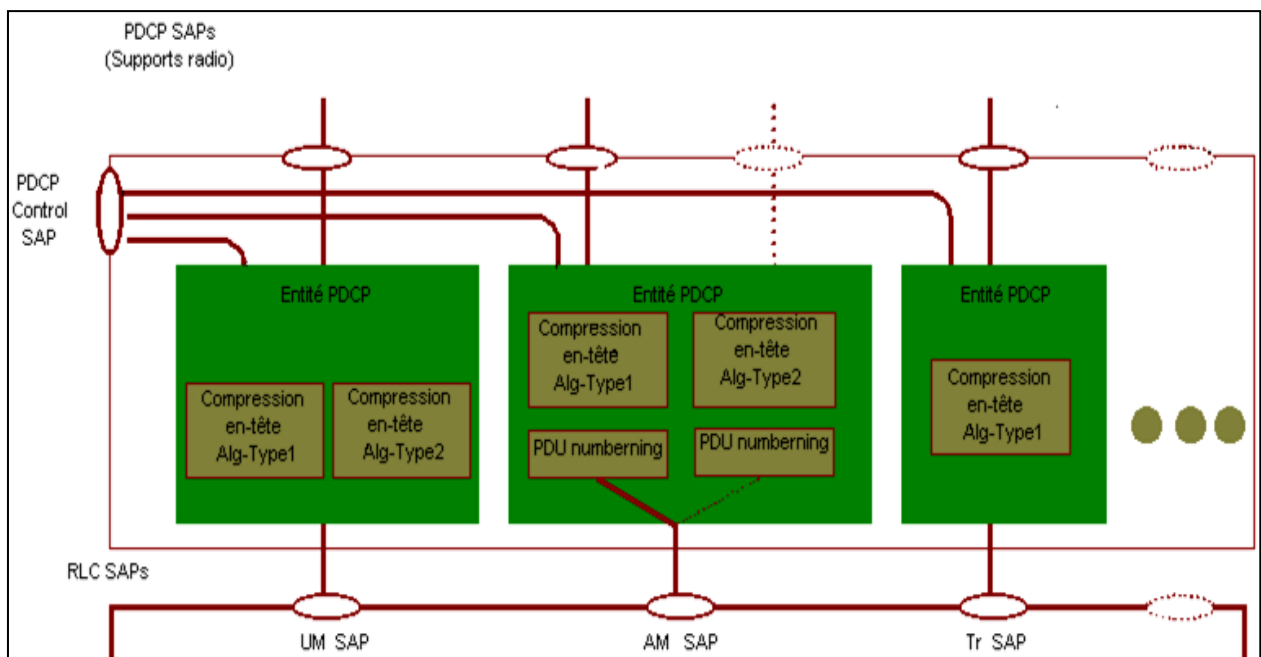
PDCP SAPs
(Supports radio)

PDCP
Control
SAP

Entité PDCP

Compression en-tête Alg-Type1

Compression en-tête Alg-Type2

Entité PDCP

Compression en-tête Alg-Type1

Compression en-tête Alg-Type2

PDU numberning

PDU numberning

Entité PDCP

Compression en-tête Alg-Type1

RLC SAPs

UM SAP

AM SAP

Tr SAP